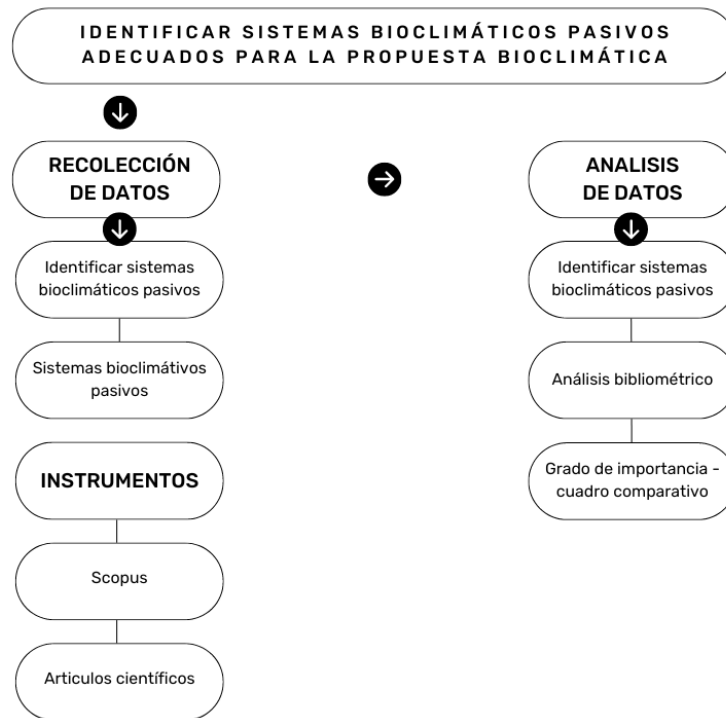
IDENTIFICAR SISTEMAS BIOCLIMÁTICOS PASIVOS ADECUADOS PARA LA PROPUESTA BIOCLIMÁTICA

RECOLECCIÓN DE DATOS

Identificar sistemas bioclimáticos pasivos

Sistemas bioclimátivos pasivos

INSTRUMENTOS

Scopus

Articulos científicos

ANALISIS DE DATOS

Identificar sistemas bioclimáticos pasivos

Análisis bibliométrico

Grado de importancia - cuadro comparativo